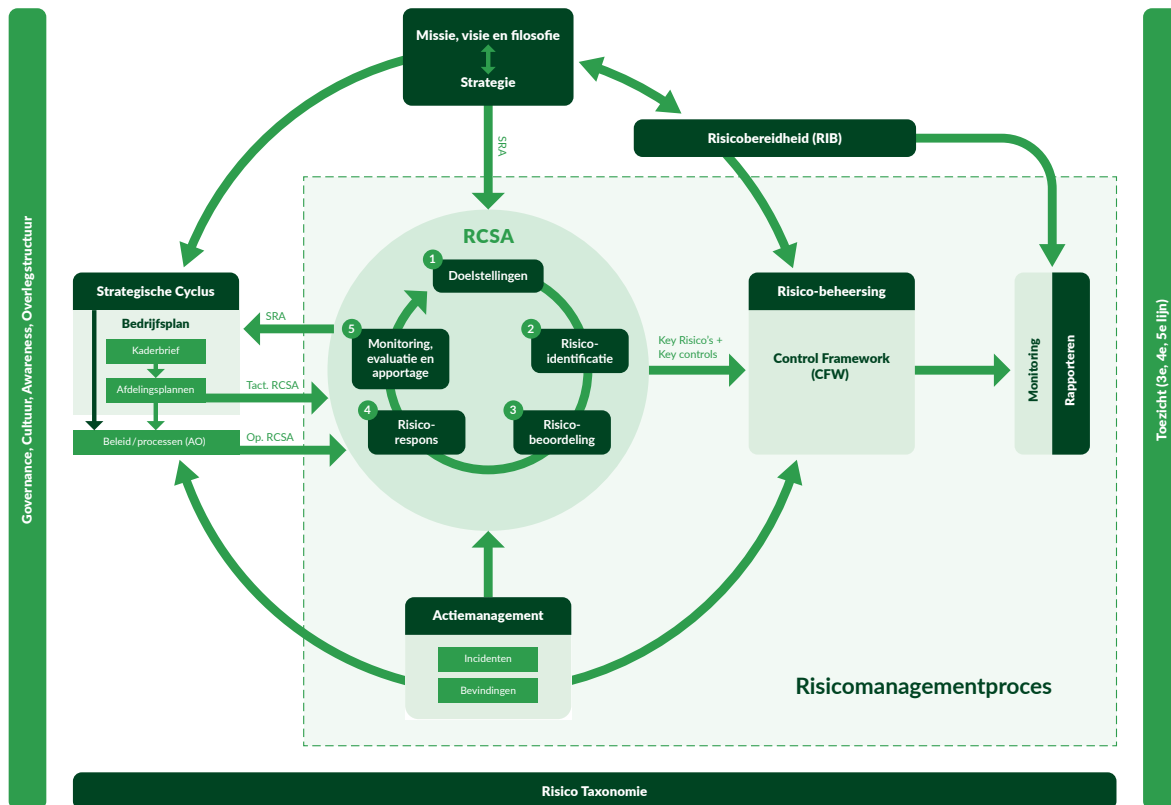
Governance, Cultuur, Awareness, Overlegstructuur

Missie, visie en filosofie

Strategie

SRA

Risicobereidheid (RIB)

RCSA

1 Doelstellingen

2 Risico-identificatie

3 Risico-beoordeling

4 Risico-respons

5 Monitoring, evaluatie en apportage

Strategische Cyclus

Bedrijfsplan

Kaderbrief

Afdelingsplannen

Beleid / processen (AO)

SRA

Tact. RCSA

Op. RCSA

Key Risico's + Key controls

Risico-beheersing

Control Framework (CFW)

Monitoring

Rapporteren

Actiemanagement

Incidenten

Bevindingen

Risicomanagementproces

Toezicht (3e, 4e, 5e lijn)

Risico Taxonomie